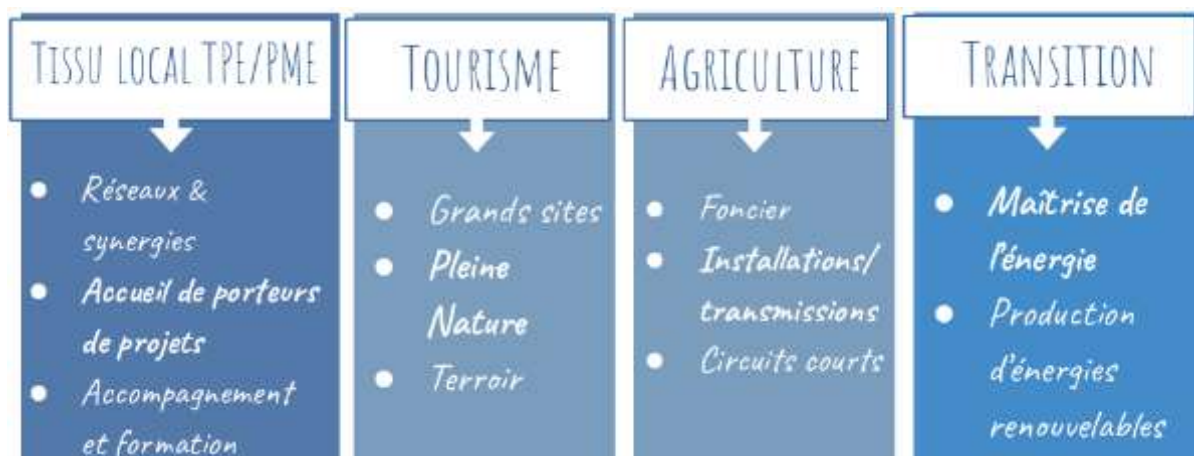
TISSU LOCAL TPE/PME

- Réseaux & synergies
- Accueil de porteurs de projets
- Accompagnement et formation

TOURISME

- Grands sites
- Pleine Nature
- Terroir

AGRICULTURE

- Foncier
- Installations/ transmissions
- Circuits courts

TRANSITION

- Maîtrise de l'énergie
- Production d'énergies renouvelables